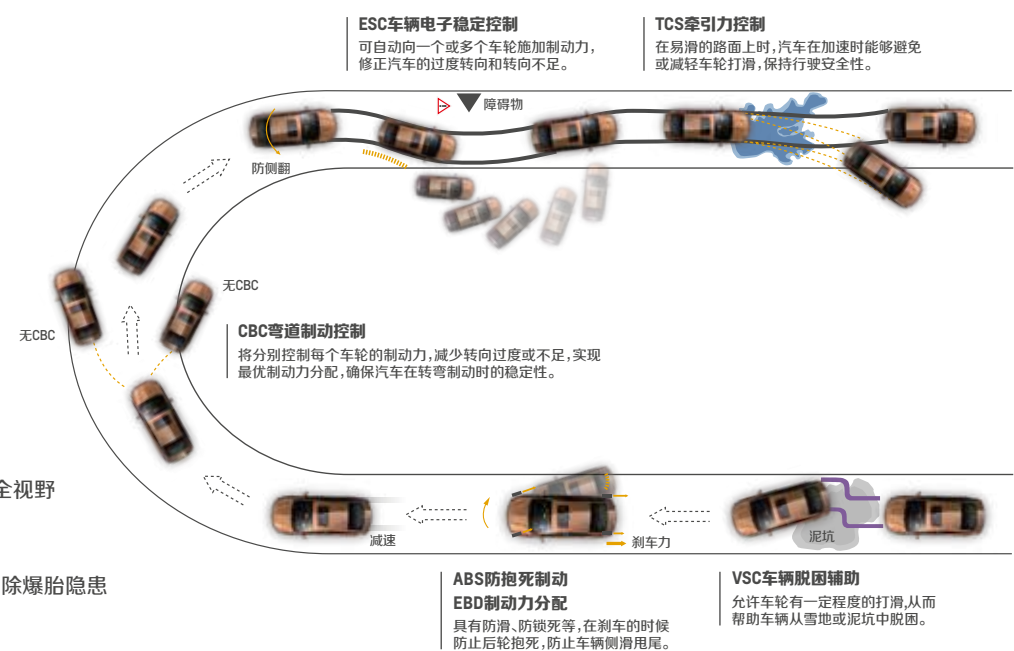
ESC车辆电子稳定控制
可自动向一个或多个车轮施加制动力，修正汽车的过度转向和转向不足。

TCS牵引力控制
在易滑的路面上时，汽车在加速时能够避免或减轻车轮打滑，保持行驶安全性。

障碍物

防侧翻

无CBC

无CBC

CBC弯道制动控制
将分别控制每个车轮的制动力，减少转向过度或不足，实现最优制动力分配，确保汽车在转弯制动时的稳定性。

全视野

减速

刹车力

泥坑

除爆胎隐患

ABS防抱死制动
EBD制动力分配
具有防滑、防锁死等，在刹车的时候防止后轮抱死，防止车辆侧滑甩尾。

VSC车辆脱困辅助
允许车轮有一定程度的打滑，从而帮助车辆从雪地或泥坑中脱困。